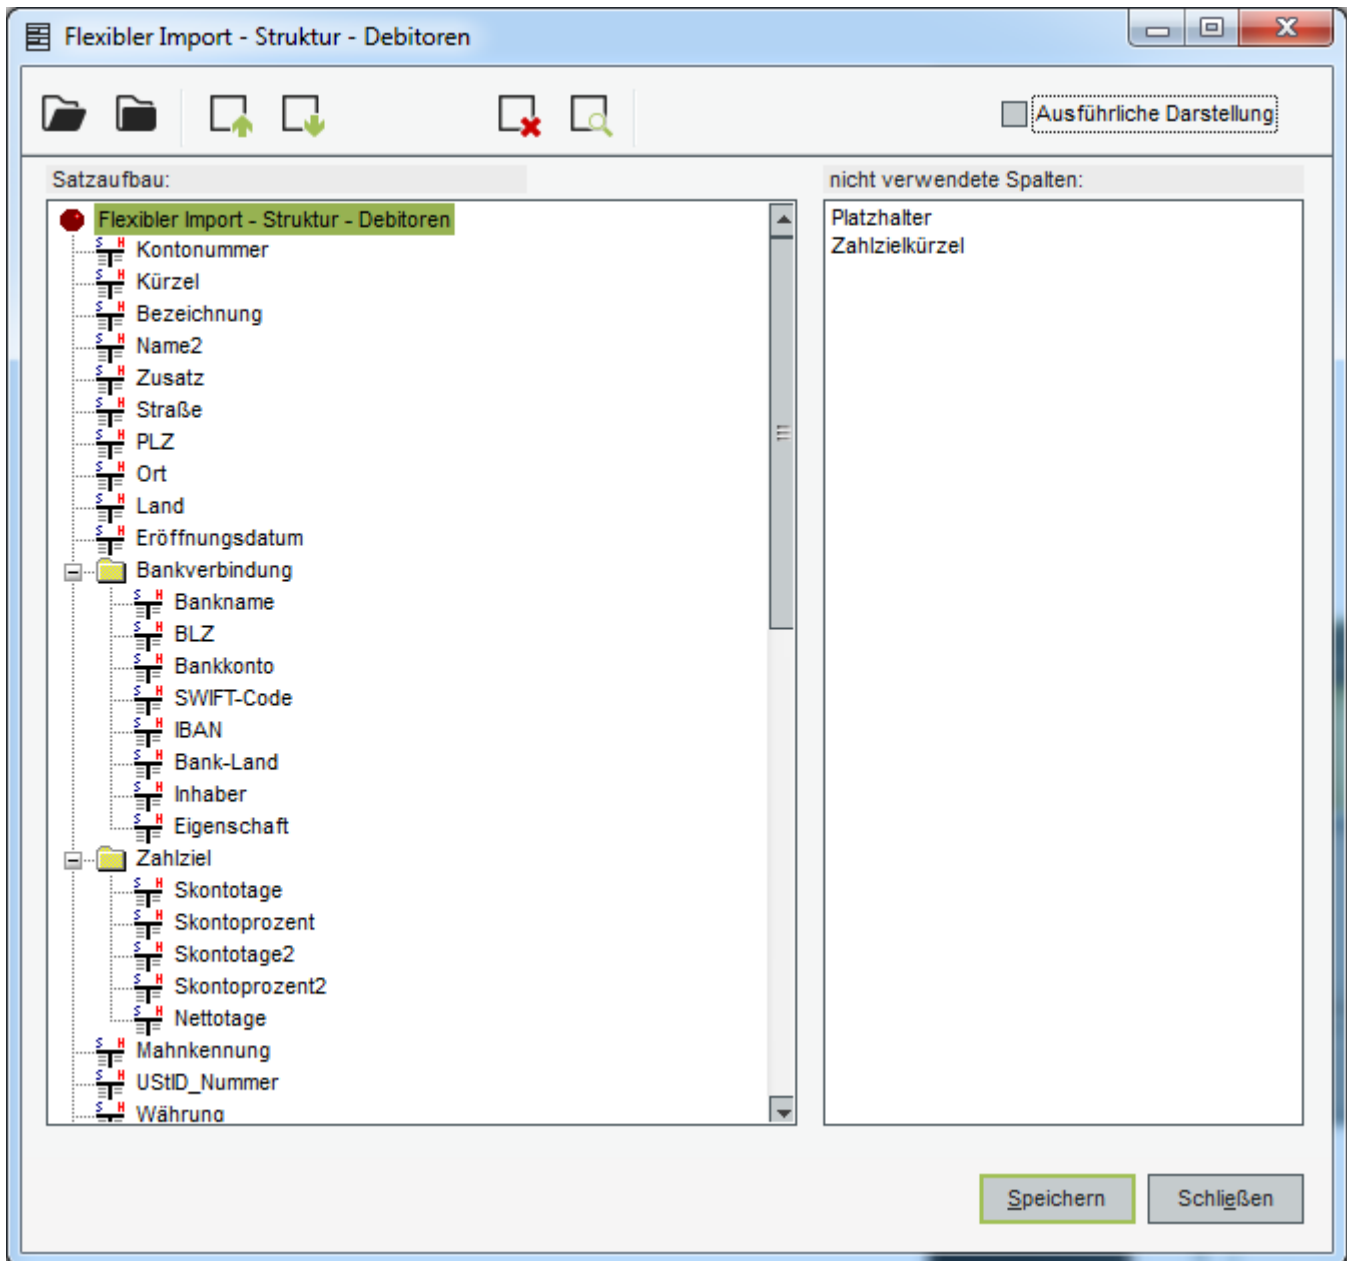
Flexibler Import - Struktur - Debitoren

Ausführliche Darstellung

Satzaufbau:

Flexibler Import - Struktur - Debitoren
Kontonummer
Kürzel
Bezeichnung
Name2
Zusatz
Straße
PLZ
Ort
Land
Eröffnungsdatum
Bankverbindung
Bankname
BLZ
Bankkonto
SWIFT-Code
IBAN
Bank-Land
Inhaber
Eigenschaft
Zahlziel
Skontotage
Skontoprozent
Skontotage2
Skontoprozent2
Nettotage
Mahnkennung
UStID_Nummer
Währung

nicht verwendete Spalten:

Platzhalter
Zahlzielkürzel

Speichern
Schließen